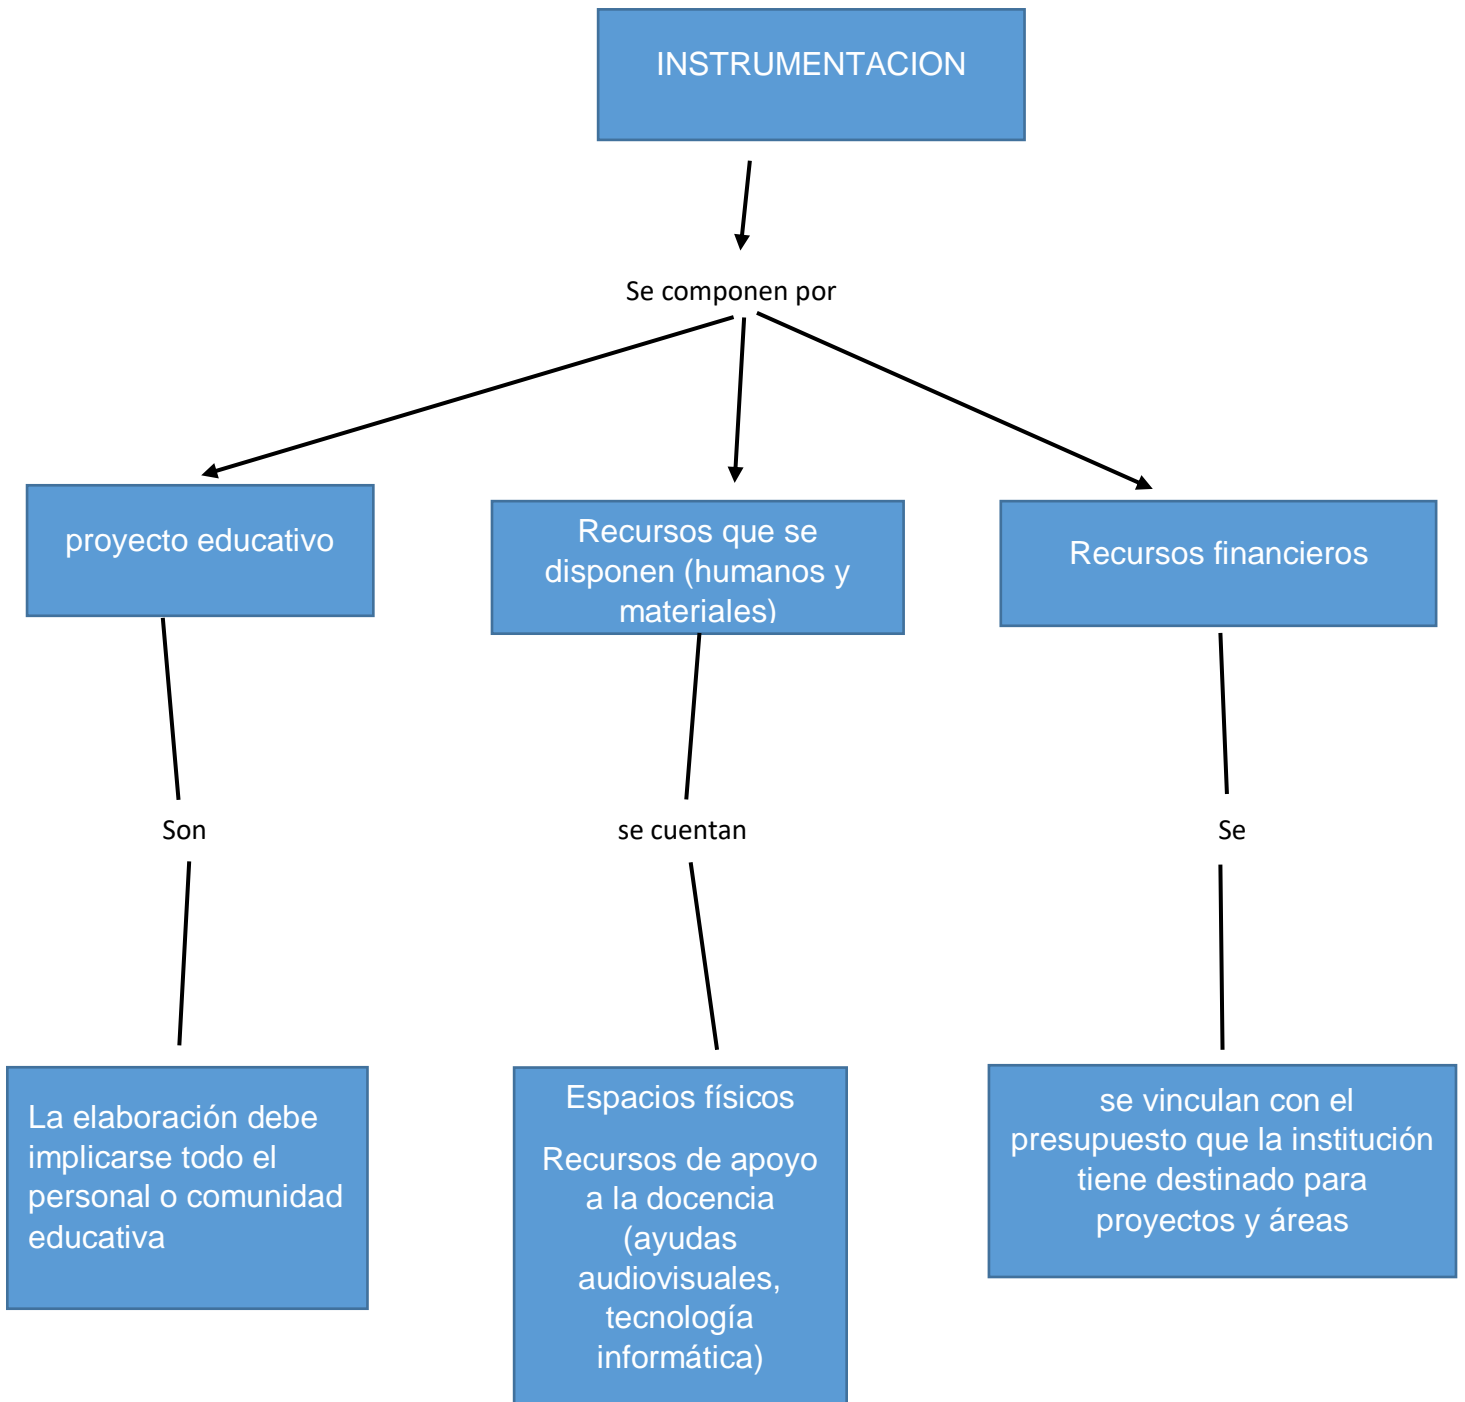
INSTRUMENTACION

Se componen por

proyecto educativo

Recursos que se disponen (humanos y materiales)

Recursos financieros

Son

se cuentan

Se

La elaboración debe implicarse todo el personal o comunidad educativa

Espacios físicos

Recursos de apoyo a la docencia (ayudas audiovisuales, tecnología informática)

se vinculan con el presupuesto que la institución tiene destinado para proyectos y áreas